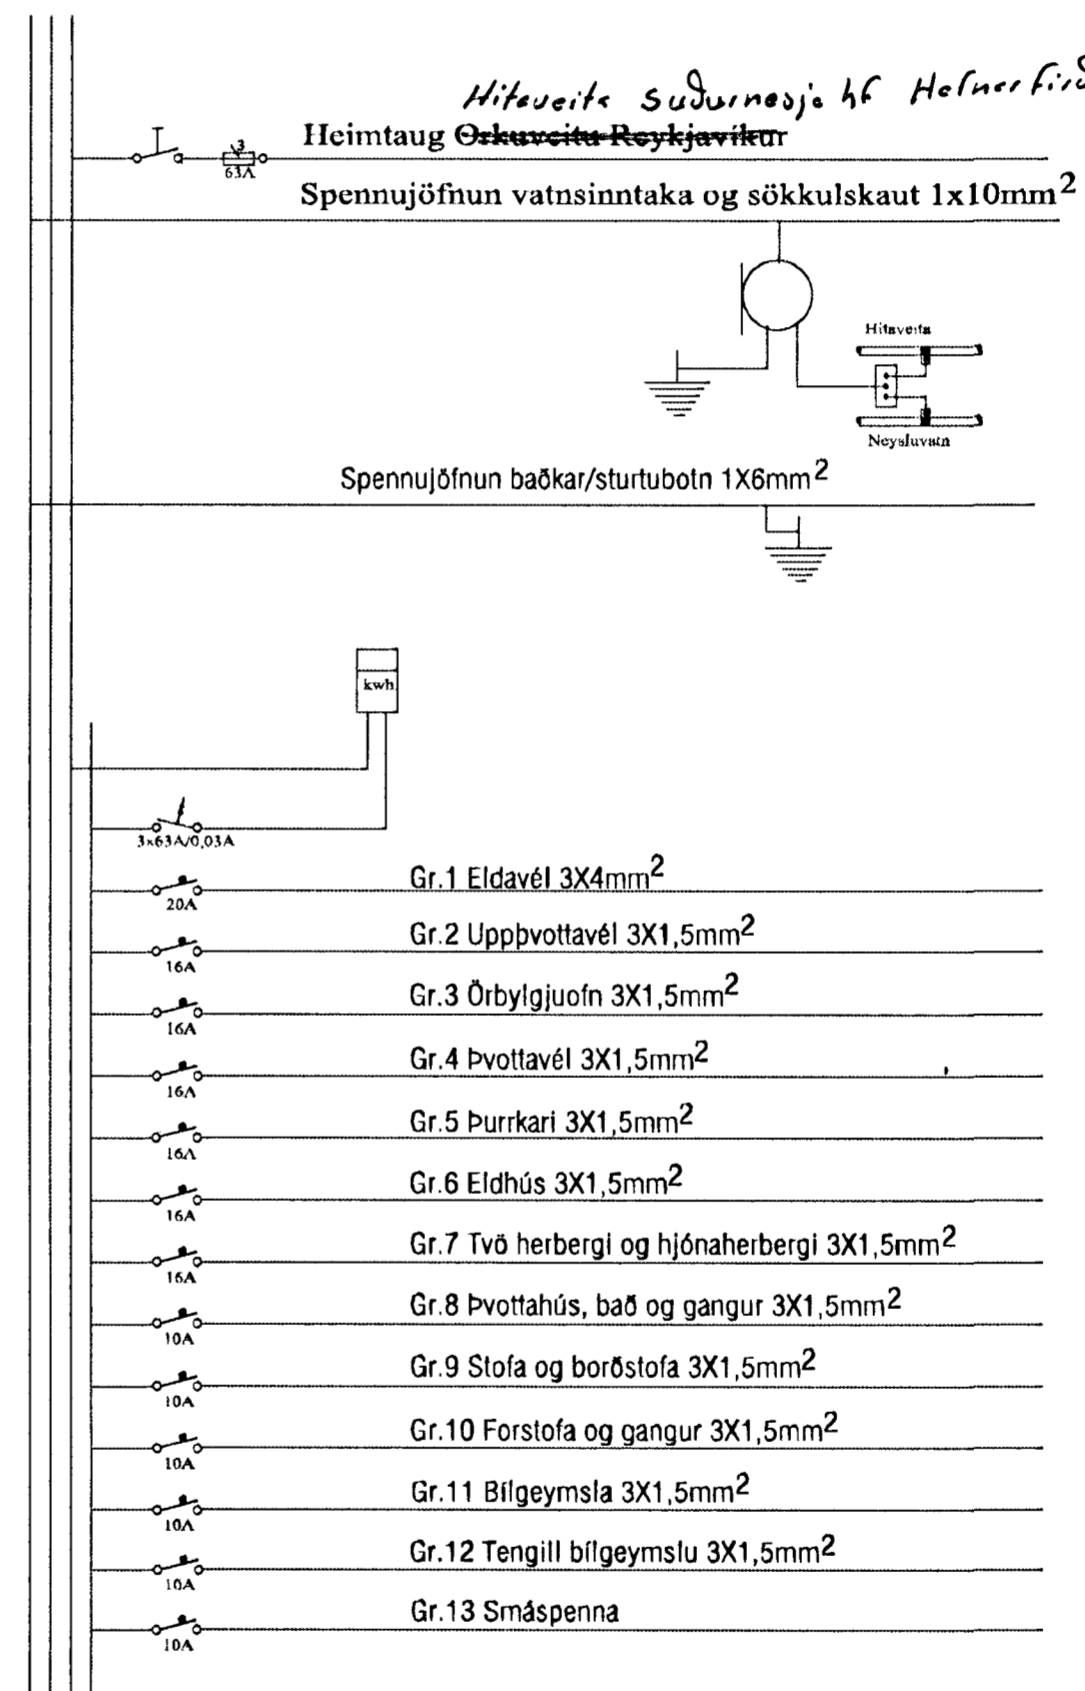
Hitaveita suðurnesja hf Hafnarfirð

Heimtaug ~~Orkuveitu Reykjavíkur~~

3

63A

Spennujöfnun vatnsinntaka og sökkulskaut 1x10mm$^2$

Hitaveita

Neysluvatn

Spennujöfnun baðkar/sturtubotn 1X6mm$^2$

kwh

3x63A/0,03A

20A Gr.1 Eldavél 3X4mm$^2$

16A Gr.2 Uppþvottavél 3X1,5mm$^2$

16A Gr.3 Örbylgjuofn 3X1,5mm$^2$

16A Gr.4 Þvottavél 3X1,5mm$^2$

16A Gr.5 Þurrkari 3X1,5mm$^2$

16A Gr.6 Eldhús 3X1,5mm$^2$

16A Gr.7 Tvö herbergi og hjónaherbergi 3X1,5mm$^2$

10A Gr.8 Þvottahús, bað og gangur 3X1,5mm$^2$

10A Gr.9 Stofa og borðstofa 3X1,5mm$^2$

10A Gr.10 Forstofa og gangur 3X1,5mm$^2$

10A Gr.11 Bílgeymsla 3X1,5mm$^2$

10A Gr.12 Tengill bílgeymslu 3X1,5mm$^2$

10A Gr.13 Smáspenna